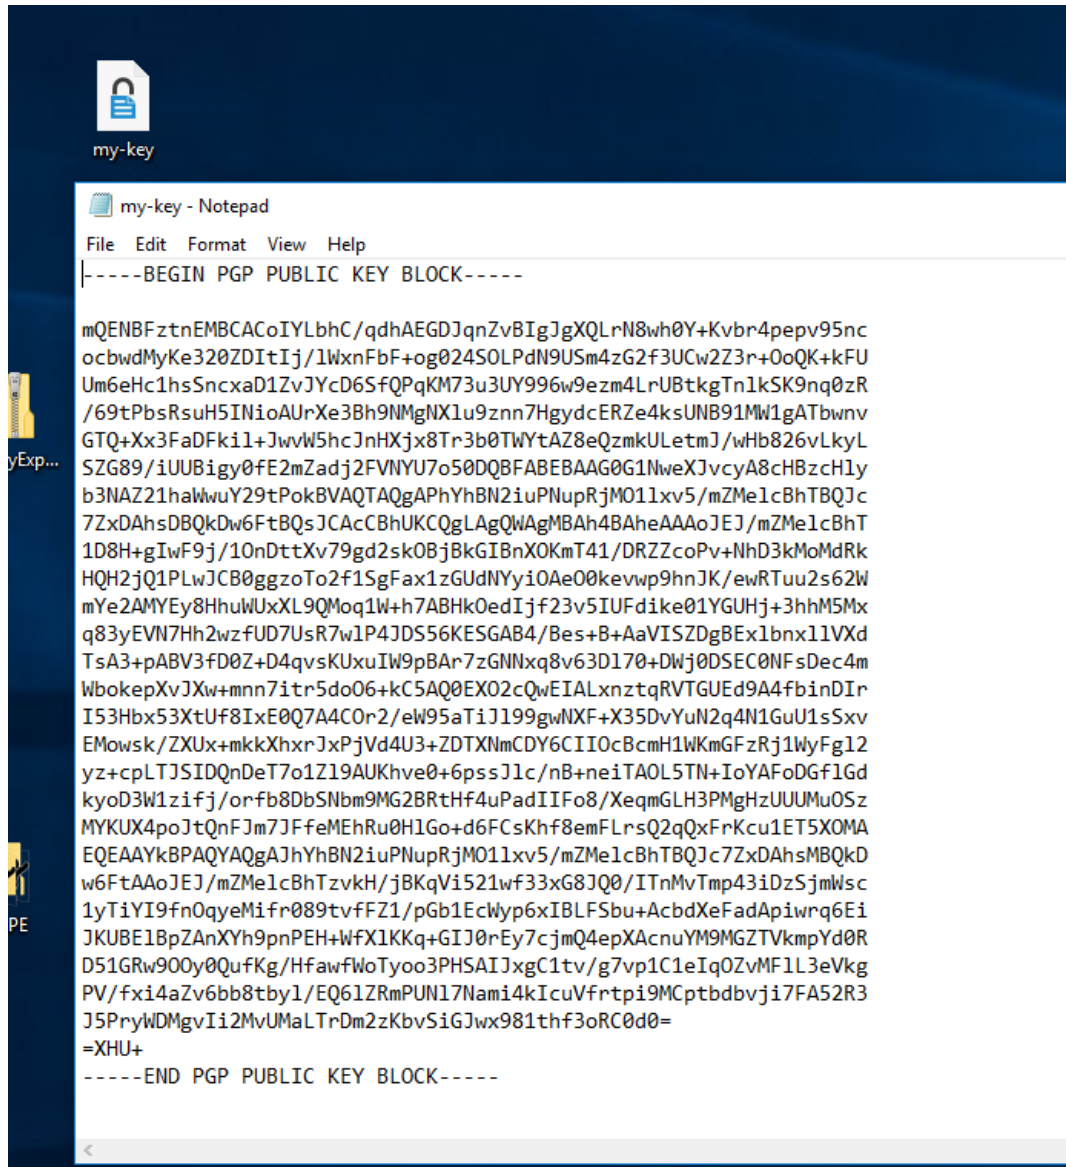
my-key

yExp...

PE

my-key - Notepad

File Edit Format View Help

-----BEGIN PGP PUBLIC KEY BLOCK-----

mQENBFztnEMBCACoIYLbhC/qdhAEGDJqnZvBIgJgXQLrN8wh0Y+Kvbr4pepv95nc
ocbwdMyKe320ZDItIj/lWxnFbF+og024SOLPdN9USm4zG2f3UCw2Z3r+OoQK+kFU
Um6eHc1hsSncxaD1ZvJYcD6SfQPqKM73u3UY996w9ezm4LrUBtkgTnlkSK9nq0zR
/69tPbsRsuH5INioAUrXe3Bh9NMgNXlu9znn7HgydcERZe4ksUNB91MW1gATbwnv
GTQ+Xx3FaDFkil+JwvW5hcJnHXjx8Tr3b0TWYtAZ8eQzmkULetmJ/wHb826vLkyL
SZG89/iUUBigy0fE2mZadj2FVNYU7o50DQBFABEBAAG0G1NweXJvcyA8cHBzcHly
b3NAZ21haWwuY29tPokBVAQTAQgAPhYhBN2iuPNupRjMO1lxv5/mZMelcBhTBQJc
7ZxDAhsDBQkDw6FtBQsJCAcCBhUKCQgLAgQWAgMBAh4BAheAAAoJEJ/mZMelcBhT
1D8H+gIwF9j/1OnDttXv79gd2skOBjBkGIBnXOKmT41/DRZZcoPv+NhD3kMoMdRk
HQH2jQ1PLwJCB0ggzoTo2f1SgFax1zGUdNYyiOAeO0kevwp9hnJK/ewRTuu2s62W
mYe2AMYEy8HhuWUxXL9QMoq1W+h7ABHkOedIjf23v5IUFdike01YGUHj+3hhM5Mx
q83yEVN7Hh2wzfUD7UsR7wlP4JDS56KESGAB4/Bes+B+AaVISZDgBExlbnxl1VXd
TsA3+pABV3fD0Z+D4qvsKUxuIW9pBAr7zGNNxq8v63D170+DWj0DSEC0NFsDec4m
WbokepXvJXw+mnn7itr5do06+kC5AQ0EXO2cQwEIALxnztqRVTGUEd9A4fbinDIr
I53Hbx53XtUf8IxE0Q7A4COr2/eW95aTiJl99gwNXF+X35DvYuN2q4N1GuU1sSxv
EMowsk/ZXUx+mkkXhxrJxPjVd4U3+ZDTXNmCDY6CIIOcBcmH1WKmGFzRj1WyFgl2
yz+cpLTJSIDQnDeT7o1Zl9AUKhve0+6pssJlc/nB+neiTAOL5TN+IoYAFoDGflGd
kyoD3W1zifj/orfb8DbSNbm9MG2BRtHf4uPadIIFo8/XeqmGLH3PMgHzUUUMuOSz
MYKUX4poJtQnFJm7JFfeMEhRu0HlGo+d6FCsKhf8emFLrsQ2qQxFrKcu1ET5XOMA
EQEAAYkBPAQYAQgAJhYhBN2iuPNupRjMO1lxv5/mZMelcBhTBQJc7ZxDAhsMBQkD
w6FtAAoJEJ/mZMelcBhTzvkH/jBKqVi521wf33xG8JQ0/ITnMvTmp43iDzSjmWsc
1yTiYI9fnOqyeMifr089tvfFZ1/pGb1EcWyp6xIBLFSbu+AcbdXeFadApiwrq6Ei
JKUBElBpZAnXYh9pnPEH+WfXlKKq+GIJ0rEy7cjmQ4epXAcnuYM9MGZTVkmpYd0R
D51GRw9OOy0QufKg/HfawfWoTyoo3PHSAIJxgC1tv/g7vp1C1eIqOZvMFlL3eVkg
PV/fxi4aZv6bb8tbyl/EQ6lZRmPUNl7Nami4kIcuVfrtpi9MCptbdbvji7FA52R3
J5PryWDMgvIi2MvUMaLTrDm2zKbvSiGJwx981thf3oRC0d0=
=XHU+
-----END PGP PUBLIC KEY BLOCK-----